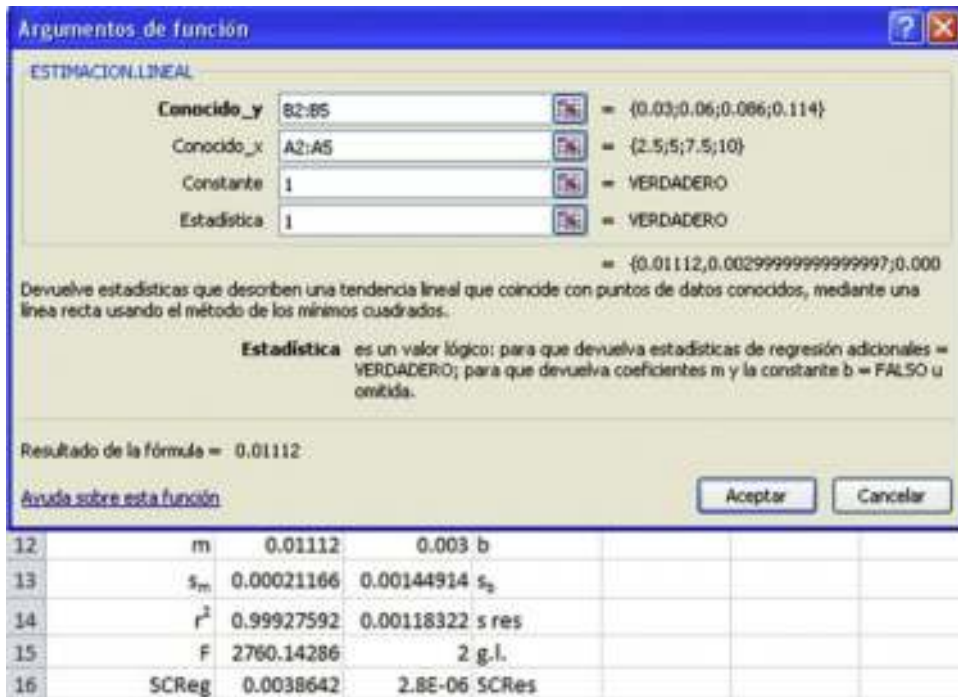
Argumentos de función

ESTIMACION.LINEAL

Conocido_y B2:B5 = {0.03;0.06;0.086;0.114}

Conocido_x A2:A5 = {2.5;5;7.5;10}

Constante 1 = VERDADERO

Estadistica 1 = VERDADERO

= {0.01112,0.00299999999999997;0.000

Devuelve estadísticas que describen una tendencia lineal que coincide con puntos de datos conocidos, mediante una línea recta usando el método de los mínimos cuadrados.

Estadística es un valor lógico: para que devuelva estadísticas de regresión adicionales = VERDADERO; para que devuelva coeficientes m y la constante b = FALSO u omitida.

Resultado de la fórmula = 0.01112

Ayuda sobre esta función

Aceptar Cancelar

| 12 | m | 0.01112 | 0.003 | b |
|---|---|---|---|---|
| 13 | $s_m$ | 0.00021166 | 0.00144914 | $s_b$ |
| 14 | $r^2$ | 0.99927592 | 0.00118322 | s res |
| 15 | F | 2760.14286 | 2 | g.l. |
| 16 | SCReg | 0.0038642 | 2.8E-06 | SCRes |